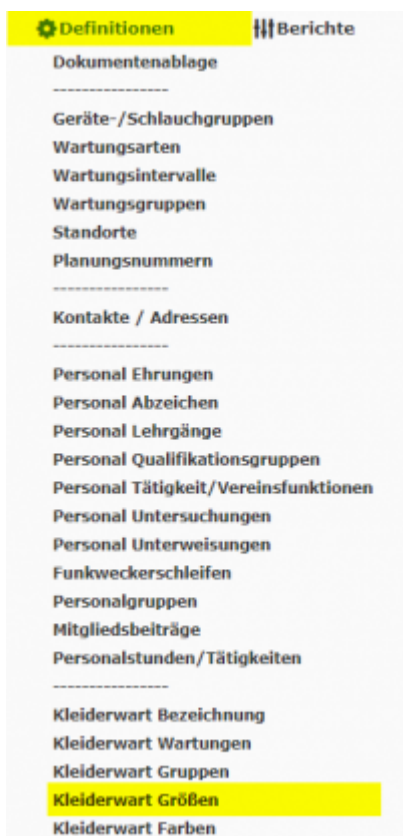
Definitionen
Berichte
Dokumentenablage
----------------
Geräte-/Schlauchgruppen
Wartungsarten
Wartungsintervalle
Wartungsgruppen
Standorte
Planungsnummern
----------------
Kontakte / Adressen
----------------
Personal Ehrungen
Personal Abzeichen
Personal Lehrgänge
Personal Qualifikationsgruppen
Personal Tätigkeit/Vereinsfunktionen
Personal Untersuchungen
Personal Unterweisungen
Funkweckerschleifen
Personalgruppen
Mitgliedsbeiträge
Personalstunden/Tätigkeiten
----------------
Kleiderwart Bezeichnung
Kleiderwart Wartungen
Kleiderwart Gruppen
Kleiderwart Größen
Kleiderwart Farben